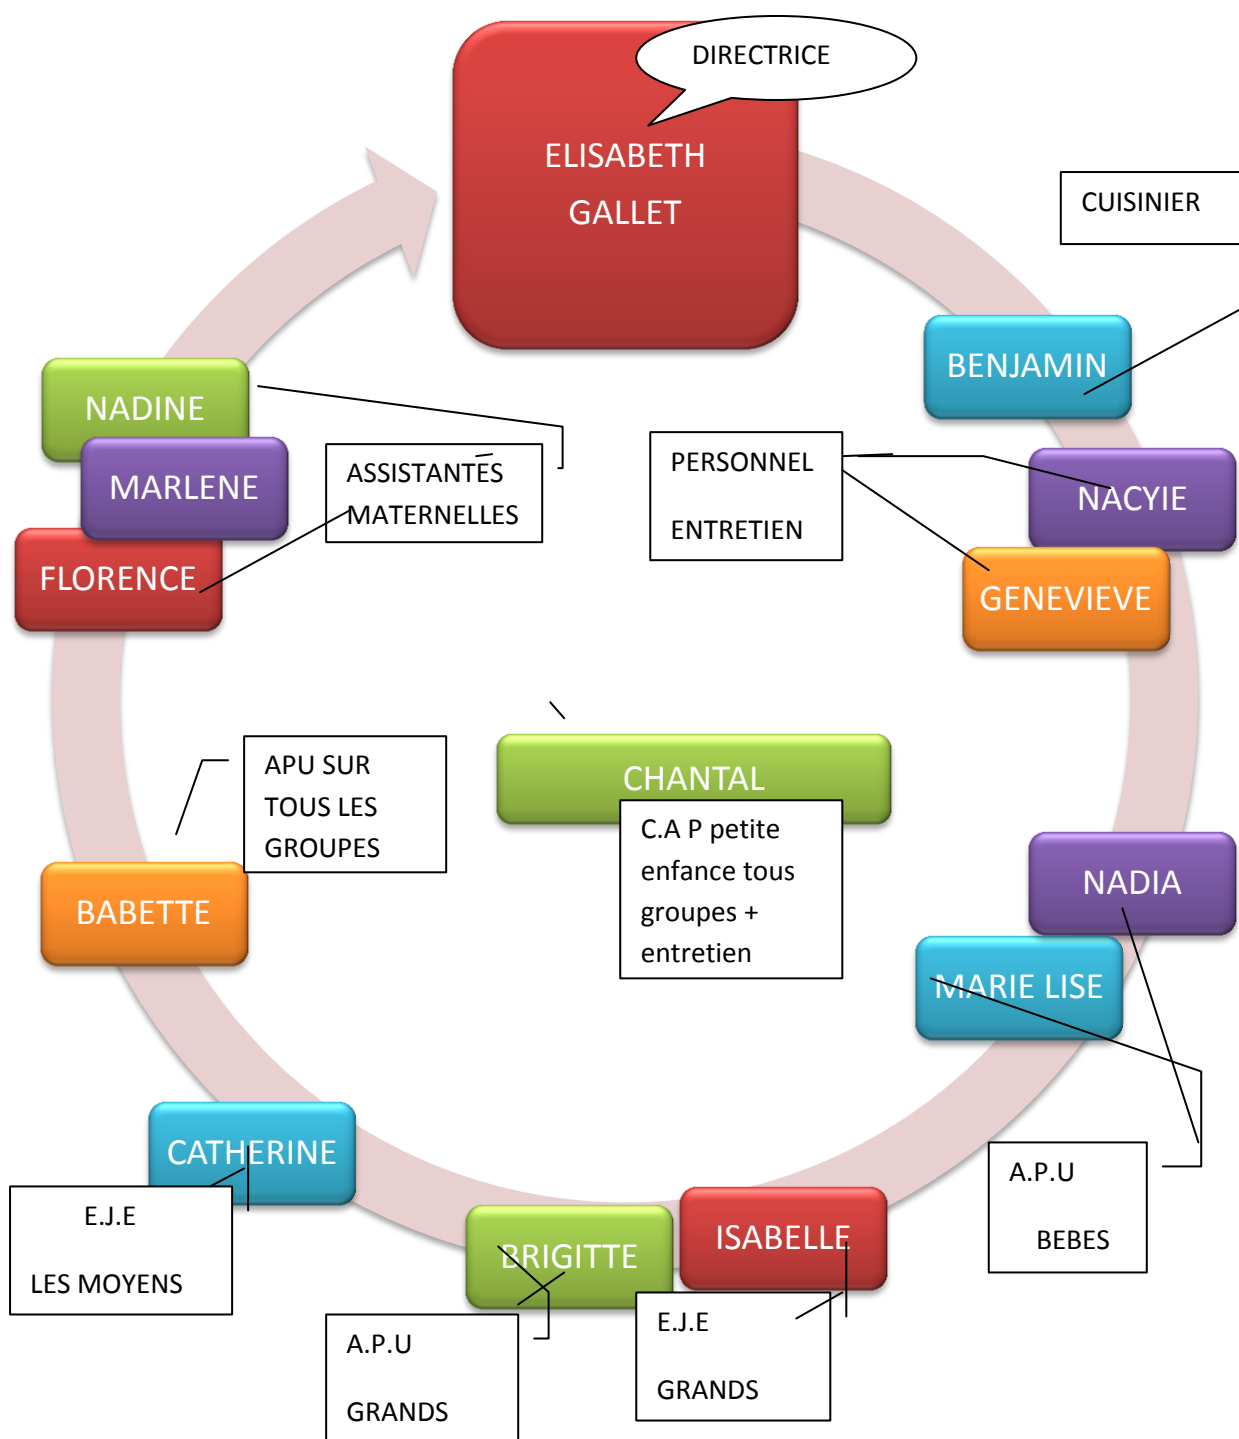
DIRECTRICE

ELISABETH GALLET

CUISINIER

BENJAMIN

NADINE

MARLENE

FLORENCE

ASSISTANTES MATERNELLES

PERSONNEL

ENTRETIEN

NACYIE

GENEVIEVE

APU SUR TOUS LES GROUPES

CHANTAL

C.A P petite enfance tous groupes + entretien

BABETTE

NADIA

MARIE LISE

A.P.U

BEBES

CATHERINE

E.J.E

LES MOYENS

BRIGITTE

ISABELLE

A.P.U

GRANDS

E.J.E

GRANDS